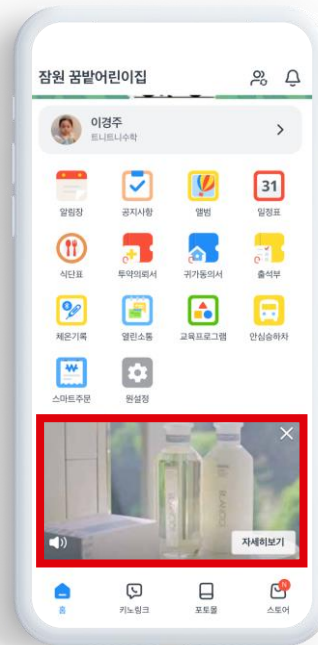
잠원 꿈밭어린이집

이경주
트니트니수학

알림장
공지사항
앨범
31
일정표
식단표
투약의뢰서
귀가동의서
출석부
체온기록
열린소통
교육프로그램
안심승하차
스마트주문
원설정

×
자세히보기

홈
키노링크
포토몰
N
스토어